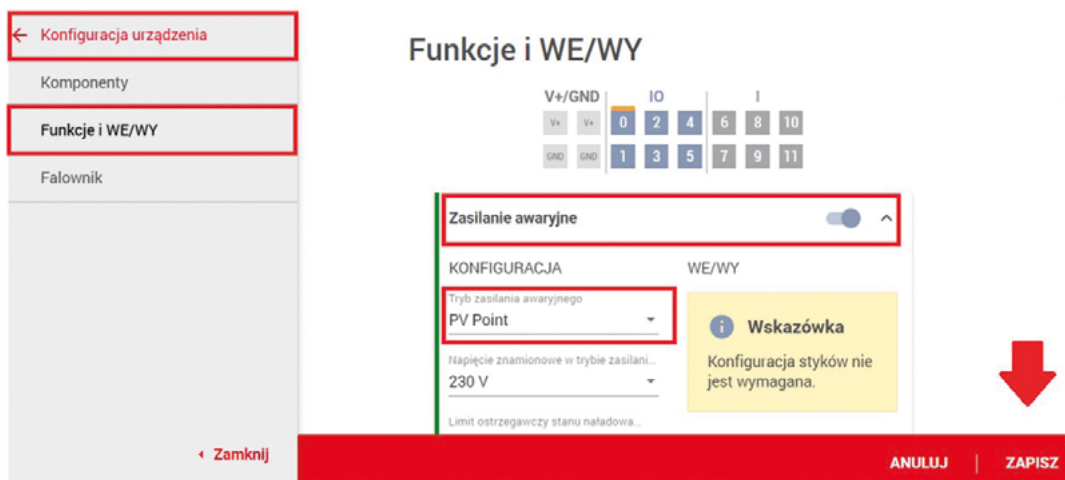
← Konfiguracja urządzenia

Komponenty

Funkcje i WE/WY

Falownik

Funkcje i WE/WY

V+/GND IO I

V+ V+ 0 2 4 6 8 10

GND GND 1 3 5 7 9 11

Zasilanie awaryjne

KONFIGURACJA

WE/WY

Tryb zasilania awaryjnego
PV Point

Napięcie znamionowe w trybie zasilani...
230 V

Limit ostrzegawczy stanu naładowa...

Wskazówka

Konfiguracja styków nie jest wymagana.

‹ Zamknij

ANULUJ | ZAPISZ